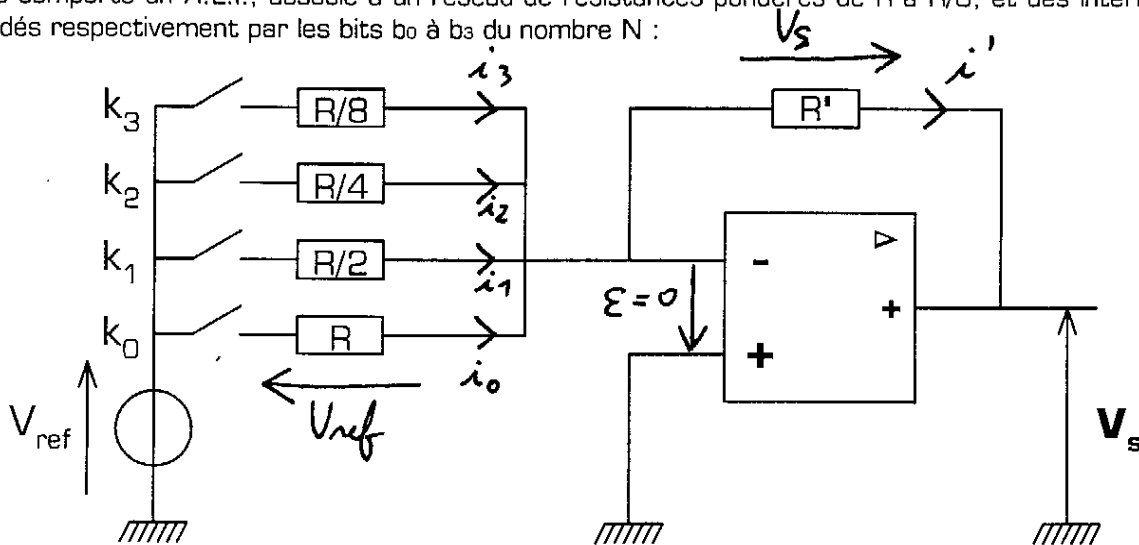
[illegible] comporte un A.L.I., associé à un réseau de résistances pondérées de R à R/8, et des inter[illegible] dés respectivement par les bits $b_0$ à $b_3$ du nombre N :

$V_S$

$i_3$

$i'$

$k_3$

R/8

R'

$k_2$

R/4

$i_2$

$k_1$

R/2

$i_1$

-

▷

$\varepsilon = 0$

+

$k_0$

R

$i_0$

+

$U_{ref}$

$V_{ref}$

$\mathbf{V}_s$